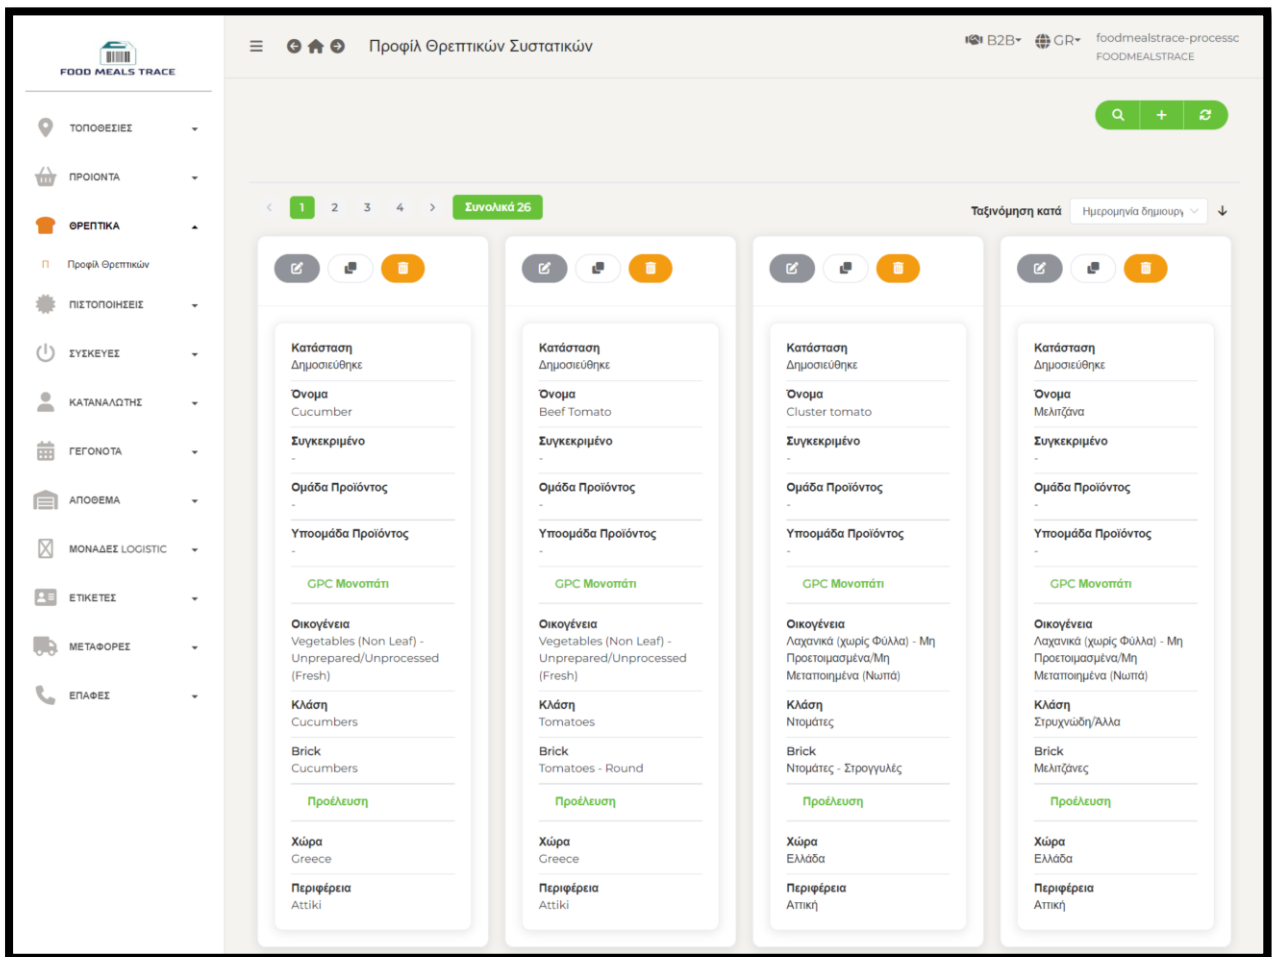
FOOD MEALS TRACE

ΤΟΠΟΘΕΣΙΕΣ
ΠΡΟΙΟΝΤΑ
ΘΡΕΠΤΙΚΑ
Προφίλ Θρεπτικών
ΠΙΣΤΟΠΟΙΗΣΕΙΣ
ΣΥΣΚΕΥΕΣ
ΚΑΤΑΝΑΛΩΤΗΣ
ΓΕΓΟΝΟΤΑ
ΑΠΟΘΕΜΑ
ΜΟΝΑΔΕΣ LOGISTIC
ΕΤΙΚΕΤΕΣ
ΜΕΤΑΦΟΡΕΣ
ΕΠΑΦΕΣ

Προφίλ Θρεπτικών Συστατικών

B2B GR foodmealstrace-processc FOODMEALSTRACE

< 1 2 3 4 > Συνολικά 26

Ταξινόμηση κατά Ημερομηνία δημιουργ

Κατάσταση
Δημοσιεύθηκε
Όνομα
Cucumber
Συγκεκριμένο
-
Ομάδα Προϊόντος
-
Υποομάδα Προϊόντος
-
GPC Μονοπάτι
Οικογένεια
Vegetables (Non Leaf) - Unprepared/Unprocessed (Fresh)
Κλάση
Cucumbers
Brick
Cucumbers
Προέλευση
Χώρα
Greece
Περιφέρεια
Attiki

Κατάσταση
Δημοσιεύθηκε
Όνομα
Beef Tomato
Συγκεκριμένο
-
Ομάδα Προϊόντος
-
Υποομάδα Προϊόντος
-
GPC Μονοπάτι
Οικογένεια
Vegetables (Non Leaf) - Unprepared/Unprocessed (Fresh)
Κλάση
Tomatoes
Brick
Tomatoes - Round
Προέλευση
Χώρα
Greece
Περιφέρεια
Attiki

Κατάσταση
Δημοσιεύθηκε
Όνομα
Cluster tomato
Συγκεκριμένο
-
Ομάδα Προϊόντος
-
Υποομάδα Προϊόντος
-
GPC Μονοπάτι
Οικογένεια
Λαχανικά (χωρίς Φύλλα) - Μη Προετοιμασμένα/Μη Μετατοιημένα (Νωπά)
Κλάση
Ντομάτες
Brick
Ντομάτες - Στρογγυλές
Προέλευση
Χώρα
Ελλάδα
Περιφέρεια
Αττική

Κατάσταση
Δημοσιεύθηκε
Όνομα
Μελιτζάνα
Συγκεκριμένο
-
Ομάδα Προϊόντος
-
Υποομάδα Προϊόντος
-
GPC Μονοπάτι
Οικογένεια
Λαχανικά (χωρίς Φύλλα) - Μη Προετοιμασμένα/Μη Μετατοιημένα (Νωπά)
Κλάση
Στρυχνώδη/Άλλα
Brick
Μελιτζάνες
Προέλευση
Χώρα
Ελλάδα
Περιφέρεια
Αττική